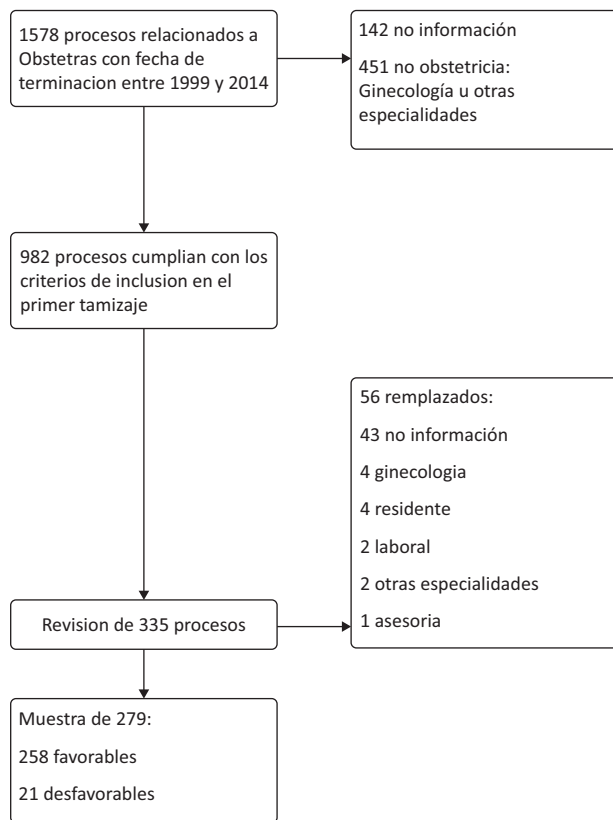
1578 procesos relacionados a Obstetras con fecha de terminacion entre 1999 y 2014

142 no información

451 no obstetricia: Ginecología u otras especialidades

982 procesos cumplian con los criterios de inclusion en el primer tamizaje

56 remplazados:

43 no información

4 ginecologia

4 residente

2 laboral

2 otras especialidades

1 asesoria

Revision de 335 procesos

Muestra de 279:

258 favorables

21 desfavorables